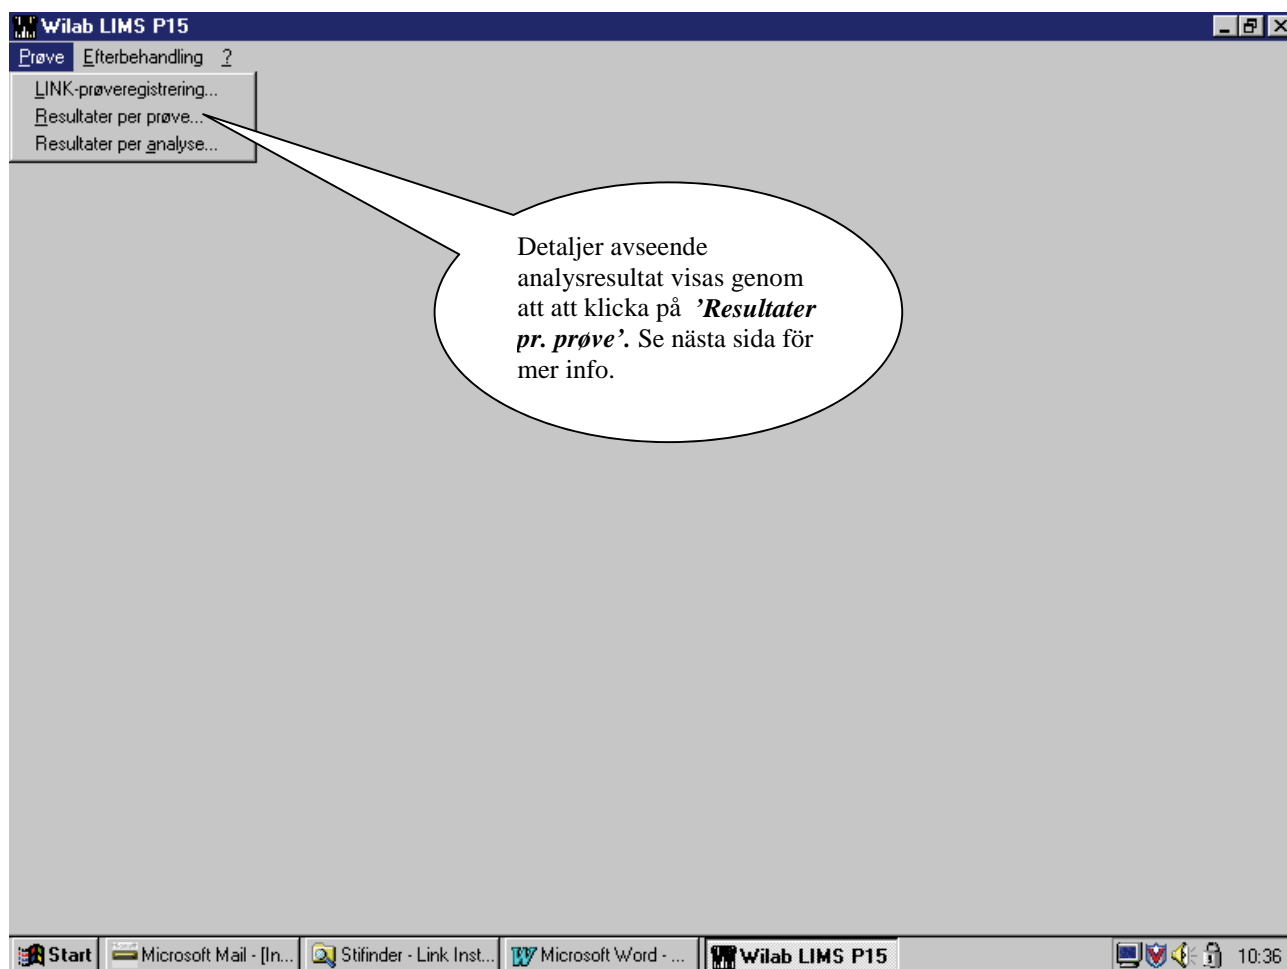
Wilab LIMS P15

Prøve Efterbehandling ?

LINK-prøveregistrering...
Resultater per prøve...
Resultater per analyse...

Detaljer avseende analysresultat visas genom att att klicka på ***'Resultater pr. prøve'.*** Se nästa sida för mer info.

Start | Microsoft Mail - [In... | Stifinder - Link Inst... | Microsoft Word - ... | Wilab LIMS P15 | 10:36